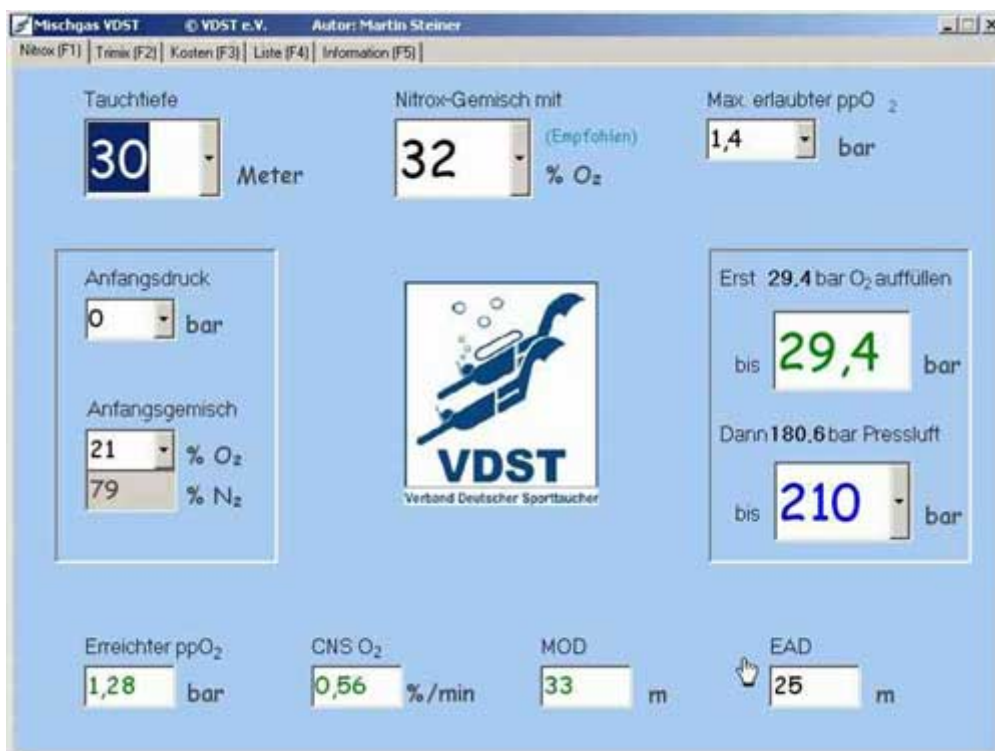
Mischgas VDST © VDST e.V. Autor: Martin Steiner

Nitrox (F1) | Trimix (F2) | Kosten (F3) | Liste (F4) | Information (F5)

Tauchtiefe

30 Meter

Nitrox-Gemisch mit

32 (Empfohlen) % $O_2$

Max. erlaubter pp$O_2$

1,4 bar

Anfangsdruck

0 bar

Anfangsgemisch

21 % $O_2$

79 % $N_2$

VDST

Verband Deutscher Sporttaucher

Erst 29.4 bar $O_2$ auffüllen

bis 29,4 bar

Dann 180.6 bar Pressluft

bis 210 bar

Erreichter pp$O_2$

1,28 bar

CNS $O_2$

0,56 %/min

MOD

33 m

EAD

25 m